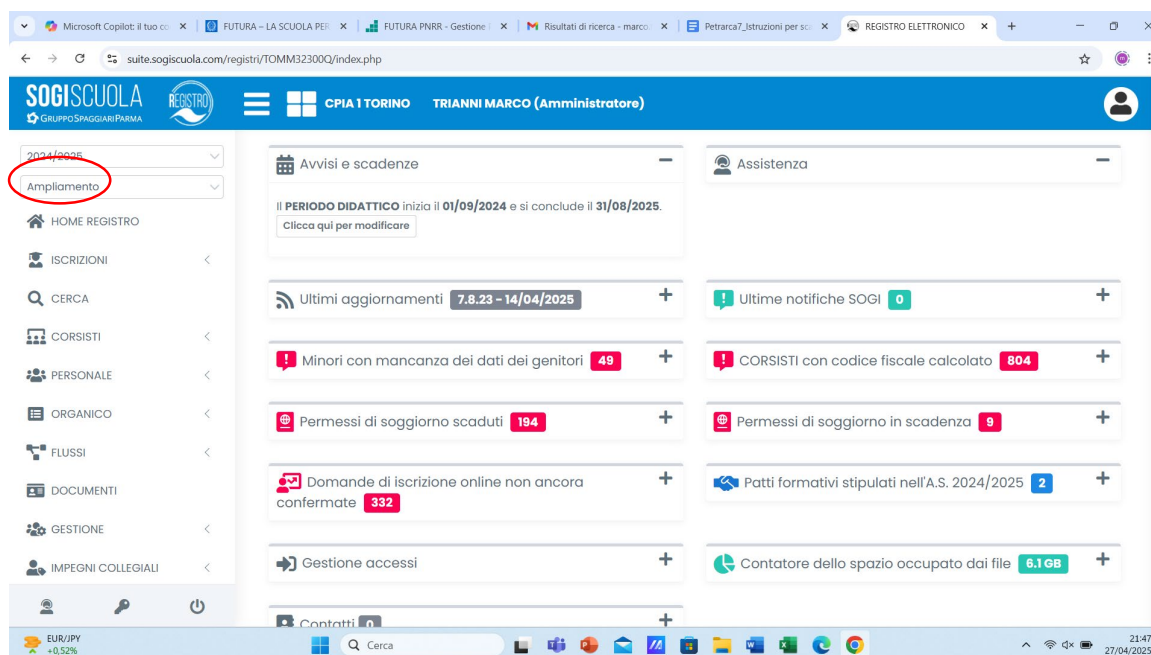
Microsoft Copilot: il tuo co ×
FUTURA – LA SCUOLA PER ×
FUTURA PNRR - Gestione ×
Risultati di ricerca - marco ×
Petrarca7_Istruzioni per sc ×
REGISTRO ELETTRONICO ×
+

suite.sogiscuola.com/registri/TOMM32300Q/index.php

SOGISCUOLA GRUPPO SPAGGIARI PARMA REGISTRO

CPIA 1 TORINO TRIANNI MARCO (Amministratore)

2024/2025
Ampliamento
HOME REGISTRO
ISCRIZIONI
CERCA
CORSISTI
PERSONALE
ORGANICO
FLUSSI
DOCUMENTI
GESTIONE
IMPEGNI COLLEGIALI

Avvisi e scadenze

Il **PERIODO DIDATTICO** inizia il **01/09/2024** e si conclude il **31/08/2025**.
Clicca qui per modificare

Assistenza

Ultimi aggiornamenti 7.8.23 - 14/04/2025

Ultime notifiche SOGI 0

Minori con mancanza dei dati dei genitori 49

CORSISTI con codice fiscale calcolato 804

Permessi di soggiorno scaduti 194

Permessi di soggiorno in scadenza 9

Domande di iscrizione online non ancora confermate 332

Patti formativi stipulati nell'A.S. 2024/2025 2

Gestione accessi

Contatore dello spazio occupato dai file 6.1 GB

Contatti 0

EUR/JPY +0,52%
Cerca
21:47
27/04/2025